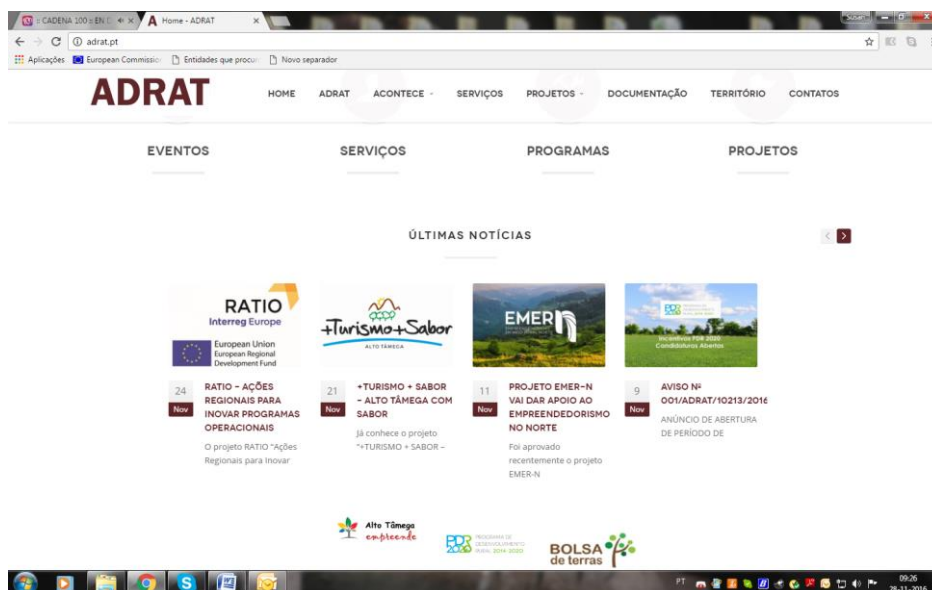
:: CADENA 100 :: EN D ×
Home - ADRAT ×
adrat.pt
Aplicações European Commissio Entidades que procur Novo separador

ADRAT
HOME ADRAT ACONTECE SERVIÇOS PROJETOS DOCUMENTAÇÃO TERRITÓRIO CONTATOS

EVENTOS
SERVIÇOS
PROGRAMAS
PROJETOS

ÚLTIMAS NOTÍCIAS

RATIO
Interreg Europe
European Union
European Regional Development Fund

24 Nov
RATIO - AÇÕES REGIONAIS PARA INOVAR PROGRAMAS OPERACIONAIS
O projeto RATIO "Ações Regionais para Inovar

+Turismo+Sabor
ALTO TÂMEGA

21 Nov
+TURISMO + SABOR - ALTO TÂMEGA COM SABOR
Já conhece o projeto "+TURISMO + SABOR –

EMER

11 Nov
PROJETO EMER-N VAI DAR APOIO AO EMPREENDEDORISMO NO NORTE
Foi aprovado recentemente o projeto EMER-N

Incentivos PDR 2020
Candidaturas Abertas

9 Nov
AVISO Nº 001/ADRAT/10213/2016
ANÚNCIO DE ABERTURA DE PERÍODO DE

Alto Tâmega empreende
PDR 2020 PROGRAMA DE DESENVOLVIMENTO RURAL 2014-2020
BOLSA de terras

PT 09:26 28-11-2016